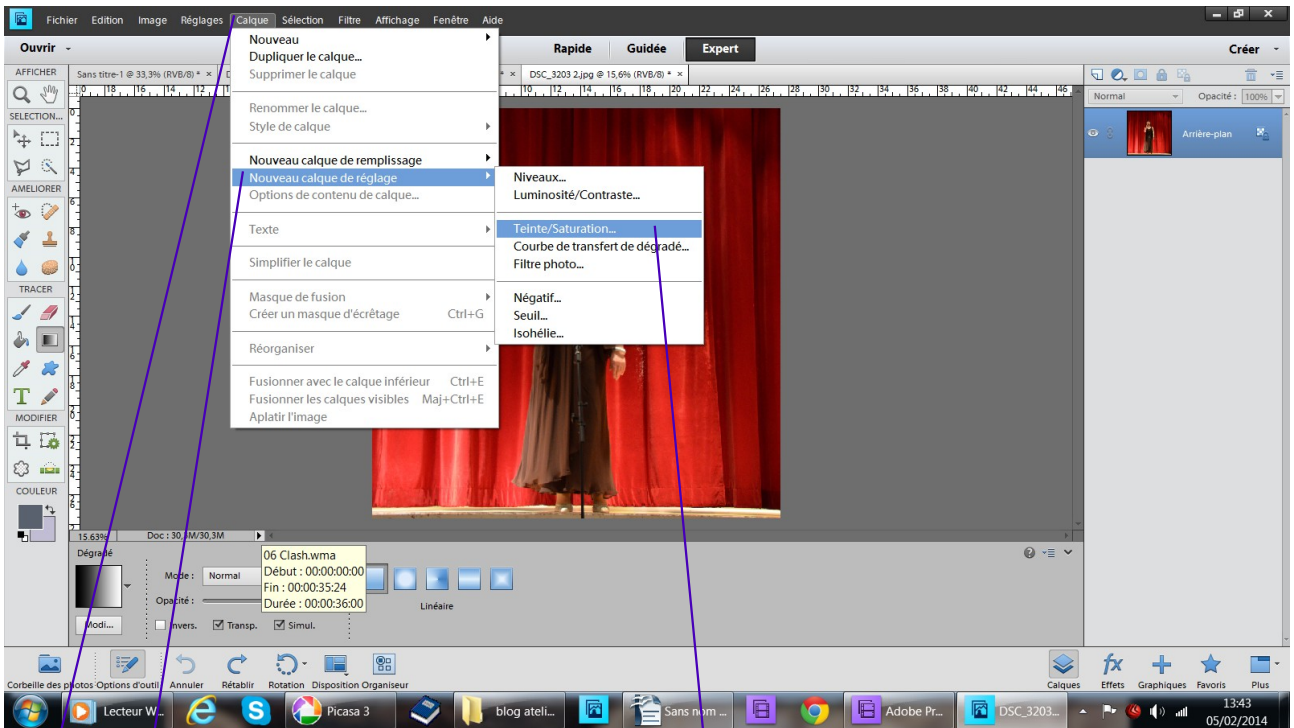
Fichier Edition Image Réglages Calque Sélection Filtre Affichage Fenêtre Aide

Ouvrir

Rapide Guidée Expert

Créer

AFFICHER

Sans titre-1 @ 33,3% (RVB/8) * ×

DSC_3203 2.jpg @ 15,6% (RVB/8) * ×

SELECTION...

AMELIORER

TRACER

MODIFIER

COULEUR

Nouveau
Dupliquer le calque...
Supprimer le calque

Renommer le calque...
Style de calque

Nouveau calque de remplissage
Nouveau calque de réglage
Options de contenu de calque...

Texte

Simplifier le calque

Masque de fusion
Créer un masque d'écrêtage Ctrl+G

Réorganiser

Fusionner avec le calque inférieur Ctrl+E
Fusionner les calques visibles Maj+Ctrl+E
Aplatir l'image

Niveaux...
Luminosité/Contraste...

Teinte/Saturation...
Courbe de transfert de dégradé...
Filtre photo...

Négatif...
Seuil...
Isohélie...

Normal Opacité : 100%

Arrière-plan

15,63% Doc : 30,3M/30,3M

Dégradé

Mode : Normal

Opacité :

Modi...

Invers. Transp. Simul.

06 Clash.wma
Début : 00:00:00:00
Fin : 00:00:35:24
Durée : 00:00:36:00

Linéaire

Corbeille des photos Options d'outil Annuler Rétablir Rotation Disposition Organiseur

Calques Effets Graphiques Favoris Plus

Lecteur W... Picasa 3 blog ateli... Sans nom ... Adobe Pr... DSC_3203...

13:43
05/02/2014